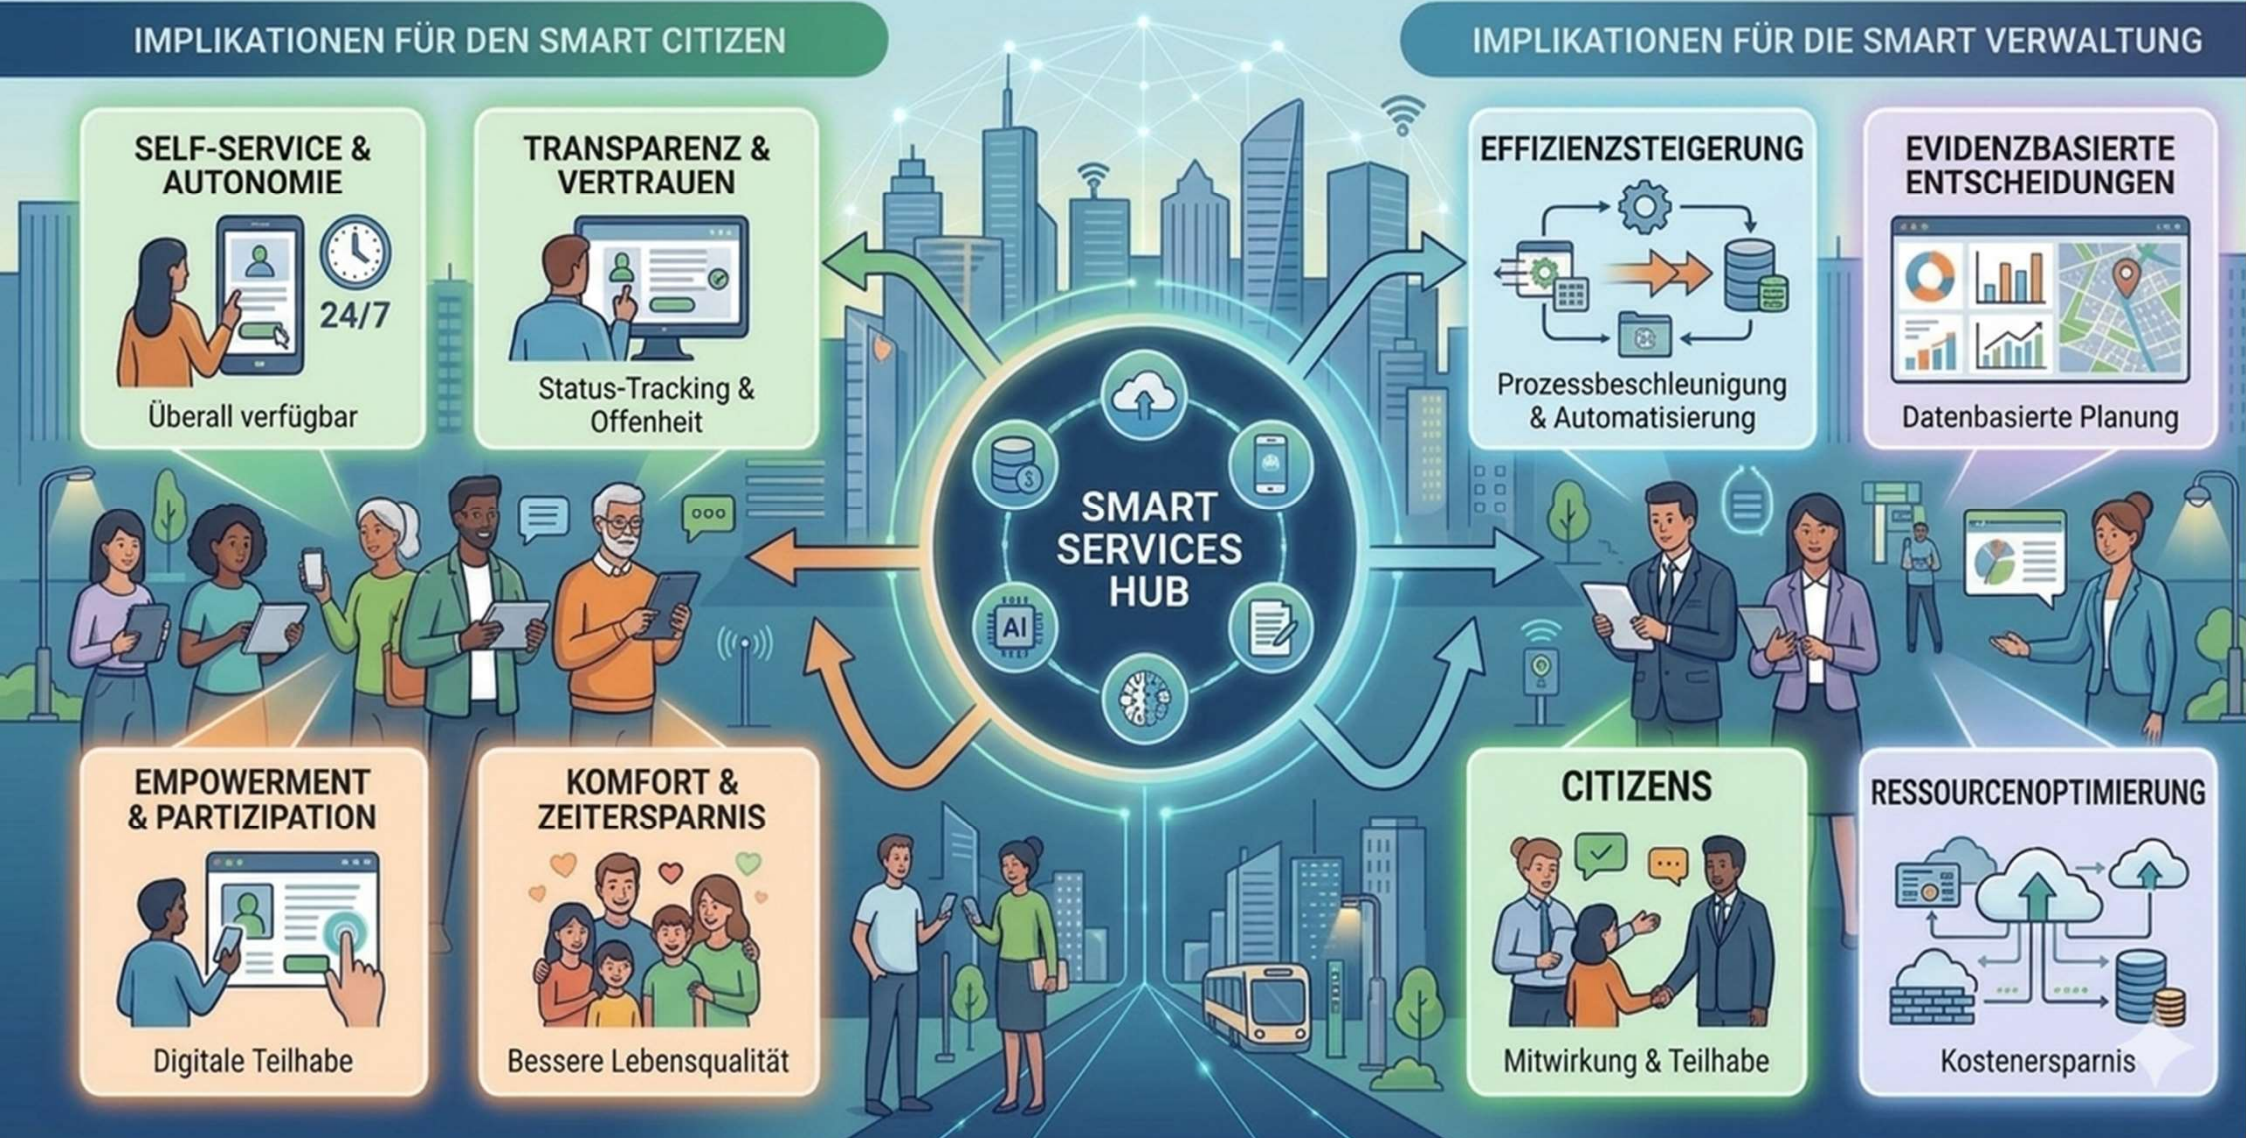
IMPLIKATIONEN FÜR DEN SMART CITIZEN

SELF-SERVICE & AUTONOMIE

24/7

Überall verfügbar

TRANSPARENZ & VERTRAUEN

Status-Tracking & Offenheit

EMPOWERMENT & PARTIZIPATION

Digitale Teilhabe

KOMFORT & ZEITERSPARNIS

Bessere Lebensqualität

SMART SERVICES HUB

AI

IMPLIKATIONEN FÜR DIE SMART VERWALTUNG

EFFIZIENZSTEIGERUNG

Prozessbeschleunigung & Automatisierung

EVIDENZBASIERTE ENTSCHEIDUNGEN

Datenbasierte Planung

CITIZENS

Mitwirkung & Teilhabe

RESSOURCENOPTIMIERUNG

Kostenersparnis